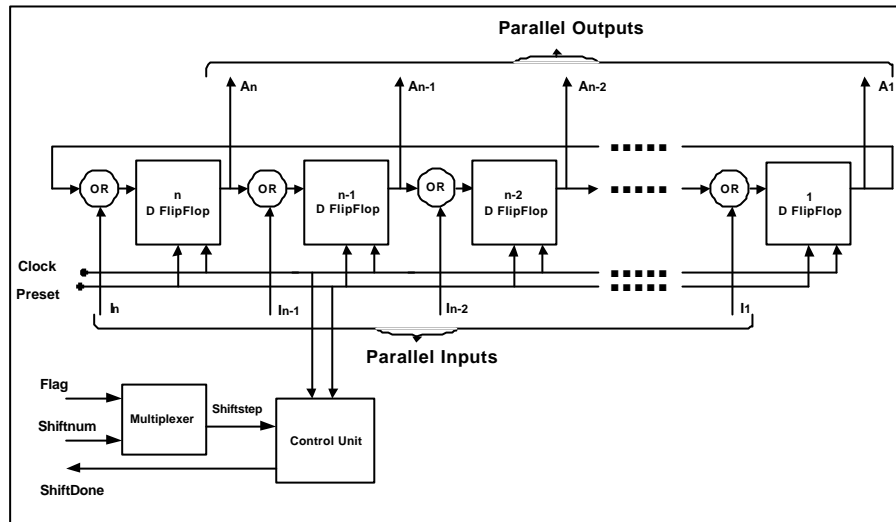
Parallel Outputs

An
An-1
An-2
A1

OR
n
D FlipFlop
OR
n-1
D FlipFlop
OR
n-2
D FlipFlop
OR
1
D FlipFlop

Clock
Preset

In
In-1
In-2
I1

Parallel Inputs

Flag
Shiftnum
Multiplexer
Shiftstep
Control Unit
ShiftDone